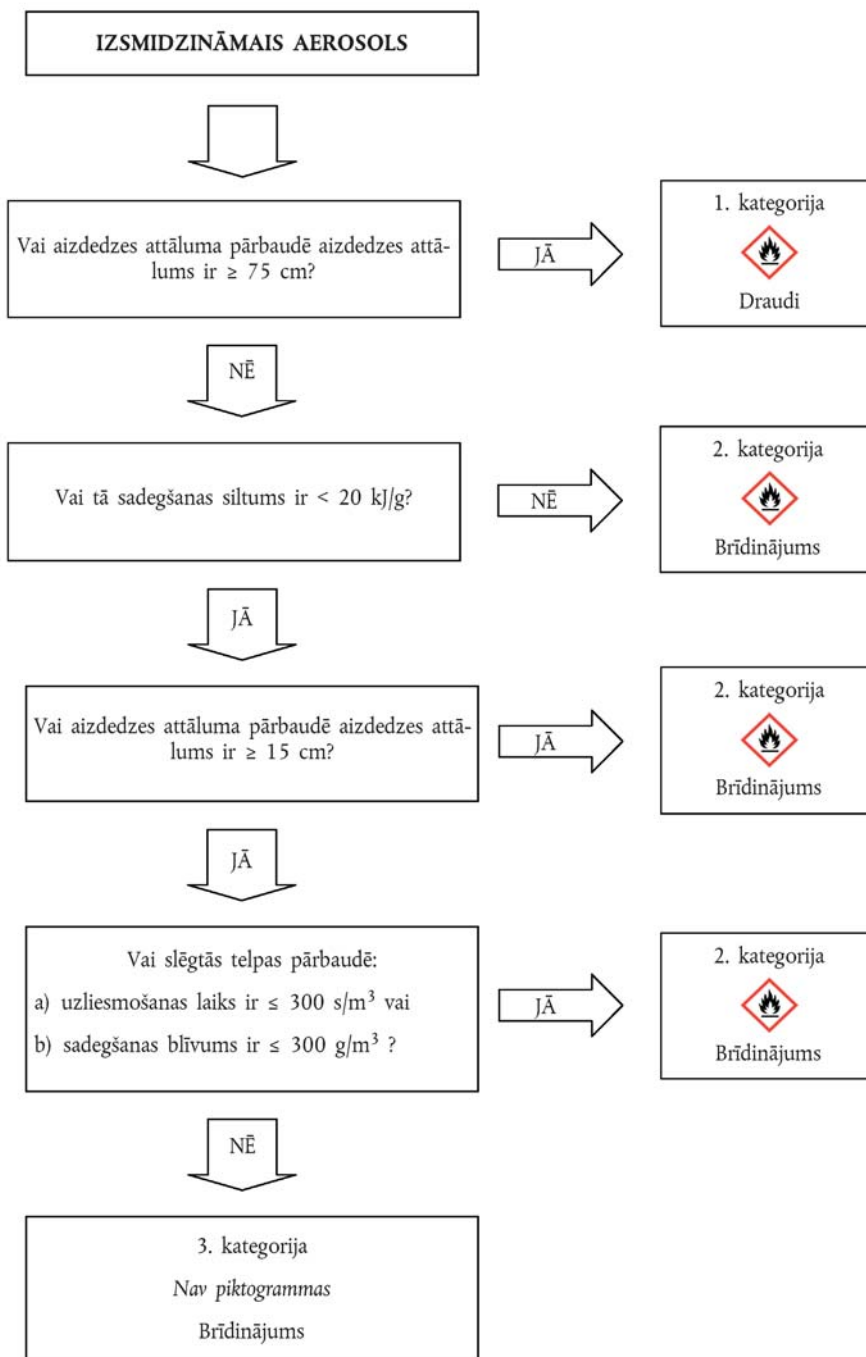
IZSMIDZINĀMAIS AEROSOLS

Vai aizdedzes attāluma pārbaudē aizdedzes attālums ir ≥ 75 cm?

JĀ

1. kategorija

Draudi

NĒ

Vai tā sadegšanas siltums ir < 20 kJ/g?

NĒ

2. kategorija

Brīdinājums

JĀ

Vai aizdedzes attāluma pārbaudē aizdedzes attālums ir ≥ 15 cm?

JĀ

2. kategorija

Brīdinājums

JĀ

Vai slēgtās telpas pārbaudē:

a) uzliesmošanas laiks ir ≤ 300 s/$m^3$ vai

b) sadegšanas blīvums ir ≤ 300 g/$m^3$ ?

JĀ

2. kategorija

Brīdinājums

NĒ

3. kategorija

Nav piktogrammas

Brīdinājums